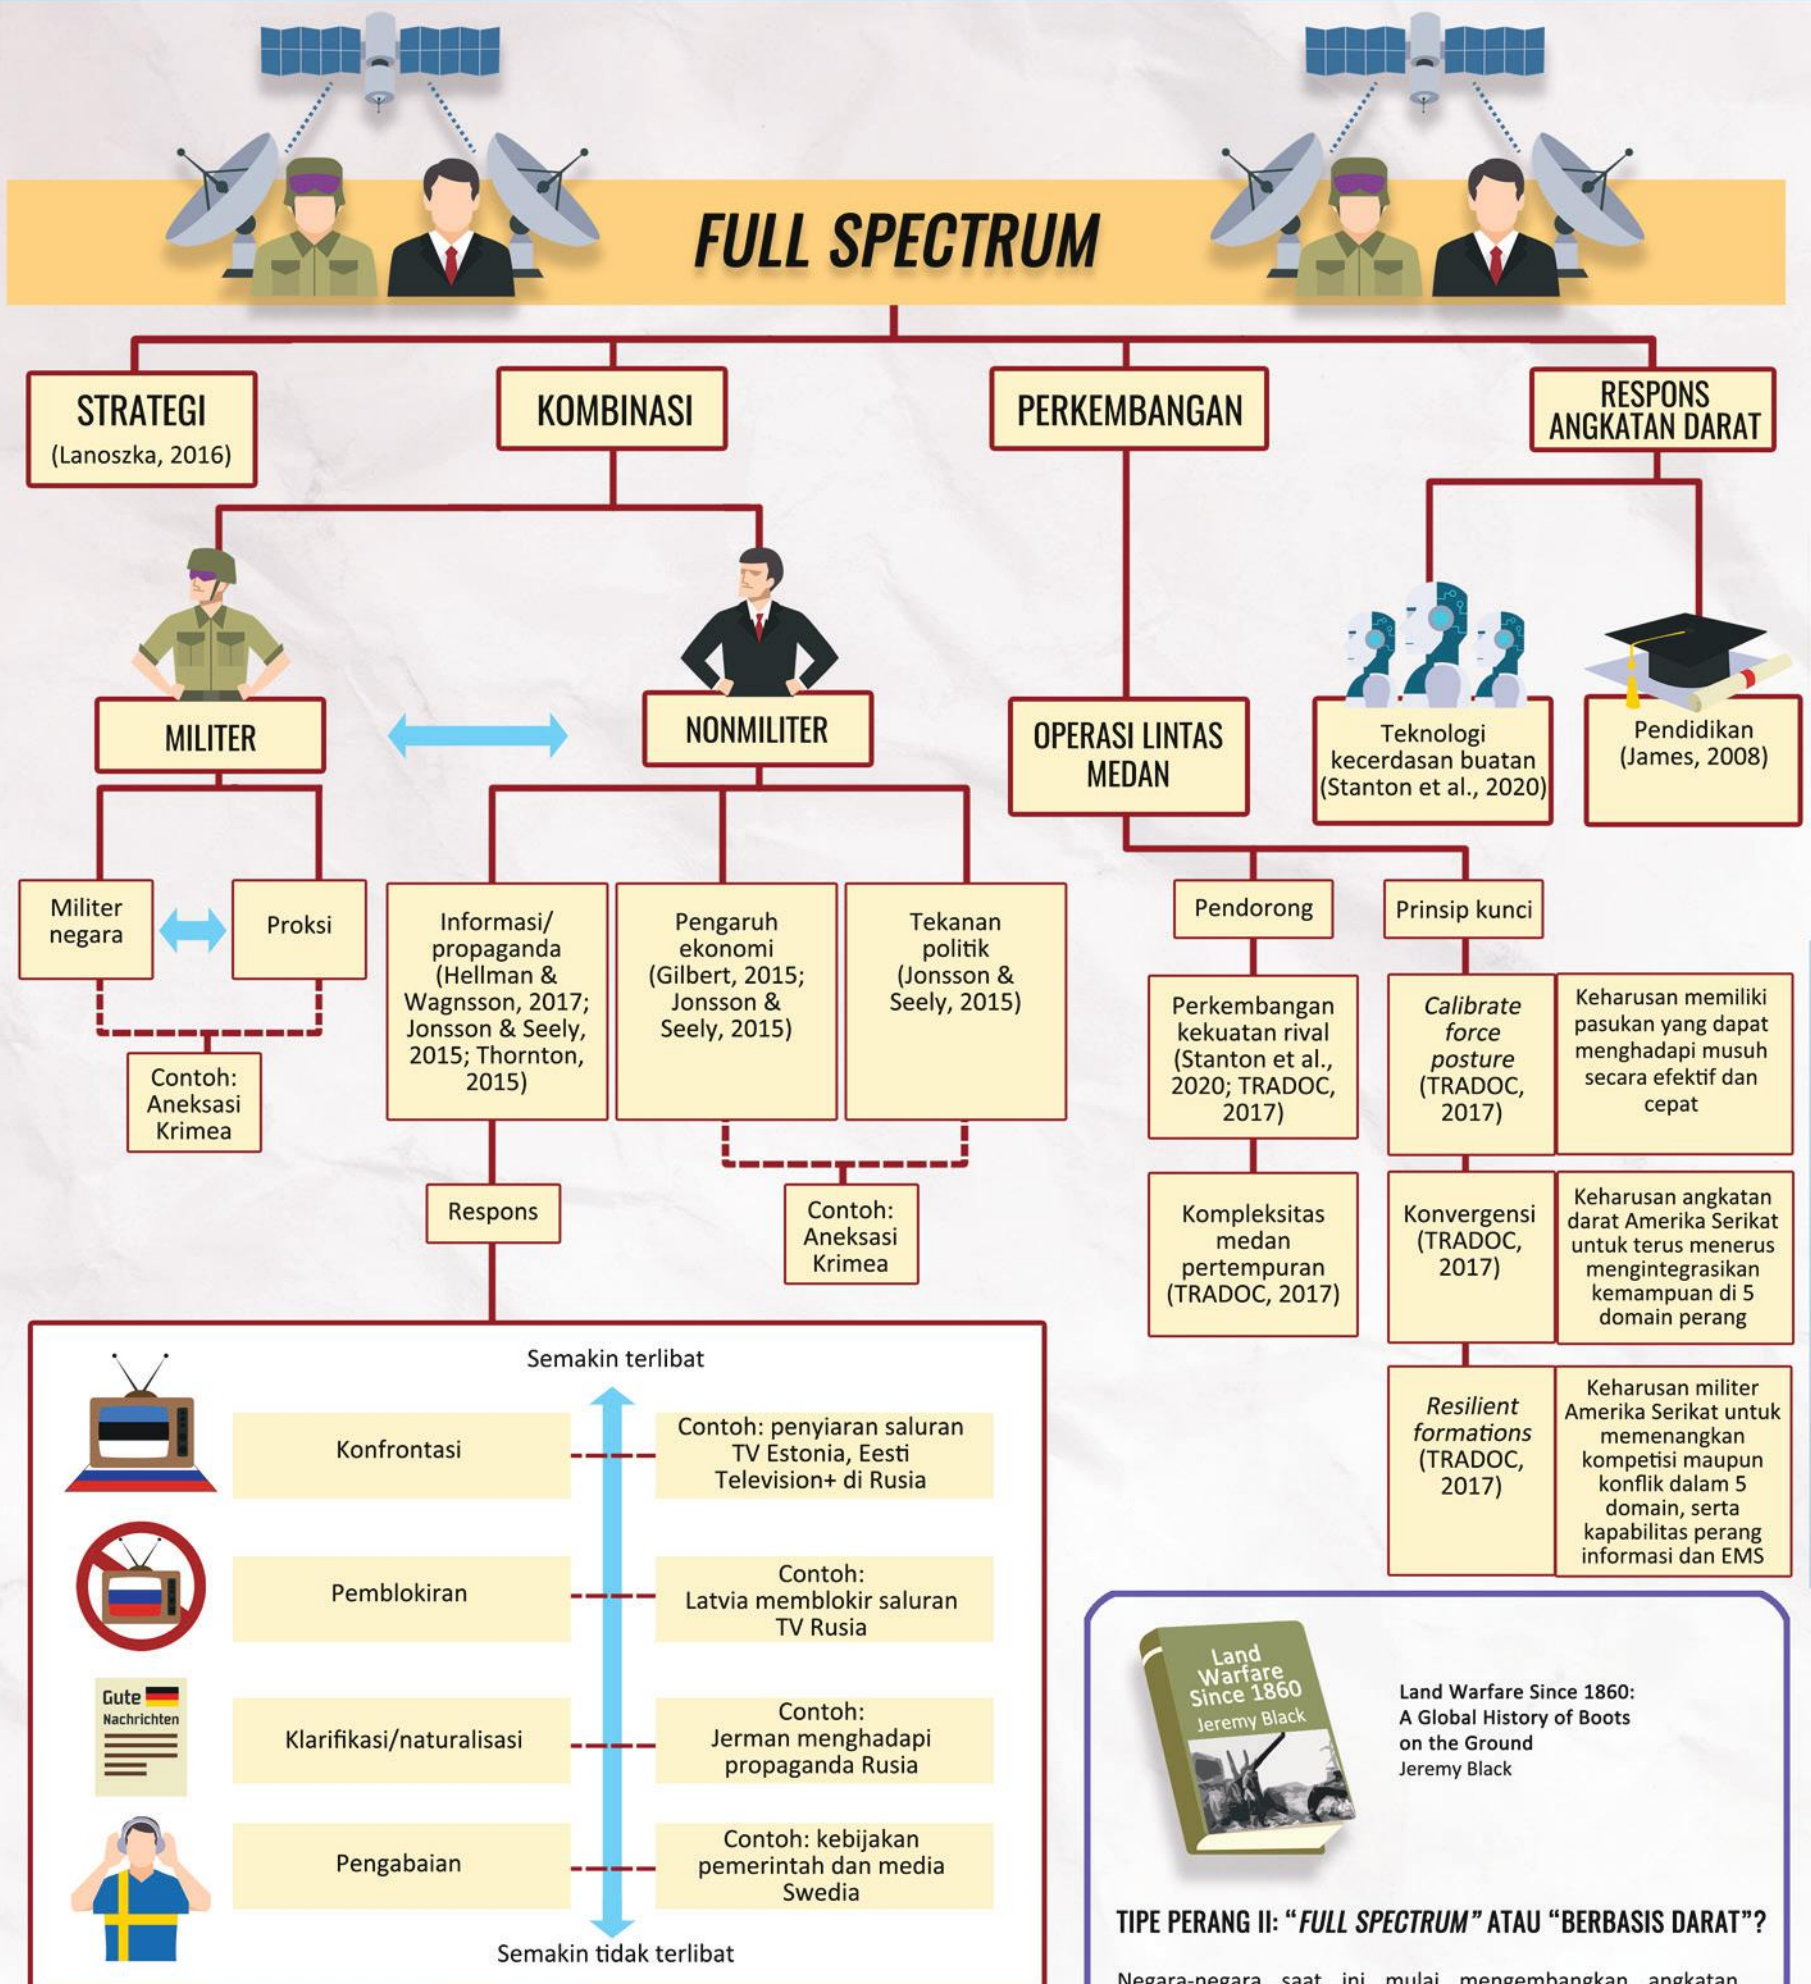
FULL SPECTRUM

STRATEGI
(Lanoszka, 2016)

KOMBINASI

PERKEMBANGAN

RESPONS ANGKATAN DARAT

MILITER

NONMILITER

OPERASI LINTAS MEDAN

Teknologi kecerdasan buatan (Stanton et al., 2020)

Pendidikan (James, 2008)

Militer negara

Proksi

Contoh: Aneksasi Krimea

Informasi/ propaganda (Hellman & Wagnsson, 2017; Jonsson & Seely, 2015; Thornton, 2015)

Pengaruh ekonomi (Gilbert, 2015; Jonsson & Seely, 2015)

Tekanan politik (Jonsson & Seely, 2015)

Respons

Contoh: Aneksasi Krimea

Pendorong

Prinsip kunci

Perkembangan kekuatan rival (Stanton et al., 2020; TRADOC, 2017)

Kompleksitas medan pertempuran (TRADOC, 2017)

Calibrate force posture (TRADOC, 2017)

Keharusan memiliki pasukan yang dapat menghadapi musuh secara efektif dan cepat

Konvergensi (TRADOC, 2017)

Keharusan angkatan darat Amerika Serikat untuk terus menerus mengintegrasikan kemampuan di 5 domain perang

Resilient formations (TRADOC, 2017)

Keharusan militer Amerika Serikat untuk memenangkan kompetisi maupun konflik dalam 5 domain, serta kapabilitas perang informasi dan EMS

Semakin terlibat

Konfrontasi

Contoh: penyiaran saluran TV Estonia, Eesti Television+ di Rusia

Pemblokiran

Contoh: Latvia memblokir saluran TV Rusia

Gute Nachrichten

Klarifikasi/naturalisasi

Contoh: Jerman menghadapi propaganda Rusia

Pengabaian

Contoh: kebijakan pemerintah dan media Swedia

Semakin tidak terlibat

Land Warfare Since 1860 Jeremy Black

Land Warfare Since 1860: A Global History of Boots on the Ground
Jeremy Black

TIPE PERANG II: "FULL SPECTRUM" ATAU "BERBASIS DARAT"?

Negara-negara saat ini mulai mengembangkan angkatan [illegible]